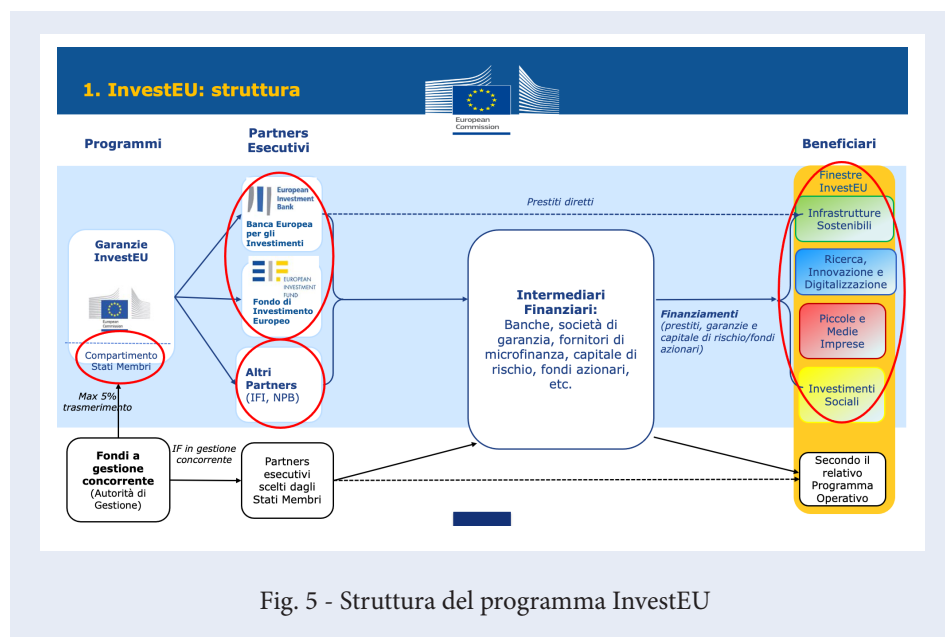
1. InvestEU: struttura

European Commission

Programmi

Partners Esecutivi

Beneficiari

Garanzie InvestEU

European Commission

Compartimento Stati Membri

European Investment Bank

Banca Europea per gli Investimenti

EUROPEAN INVESTMENT FUND

Fondo di Investimento Europeo

Altri Partners (IFI, NPB)

Prestiti diretti

Intermediari Finanziari:
Banche, società di garanzia, fornitori di microfinanza, capitale di rischio, fondi azionari, etc.

Finanziamenti (prestiti, garanzie e capitale di rischio/fondi azionari)

Finestre InvestEU

Infrastrutture Sostenibili

Ricerca, Innovazione e Digitalizzazione

Piccole e Medie Imprese

Investimenti Sociali

Max 5% trasmerimento

Fondi a gestione concorrente (Autorità di Gestione)

IF in gestione concorrente

Partners esecutivi scelti dagli Stati Membri

Secondo il relativo Programma Operativo

Fig. 5 - Struttura del programma InvestEU